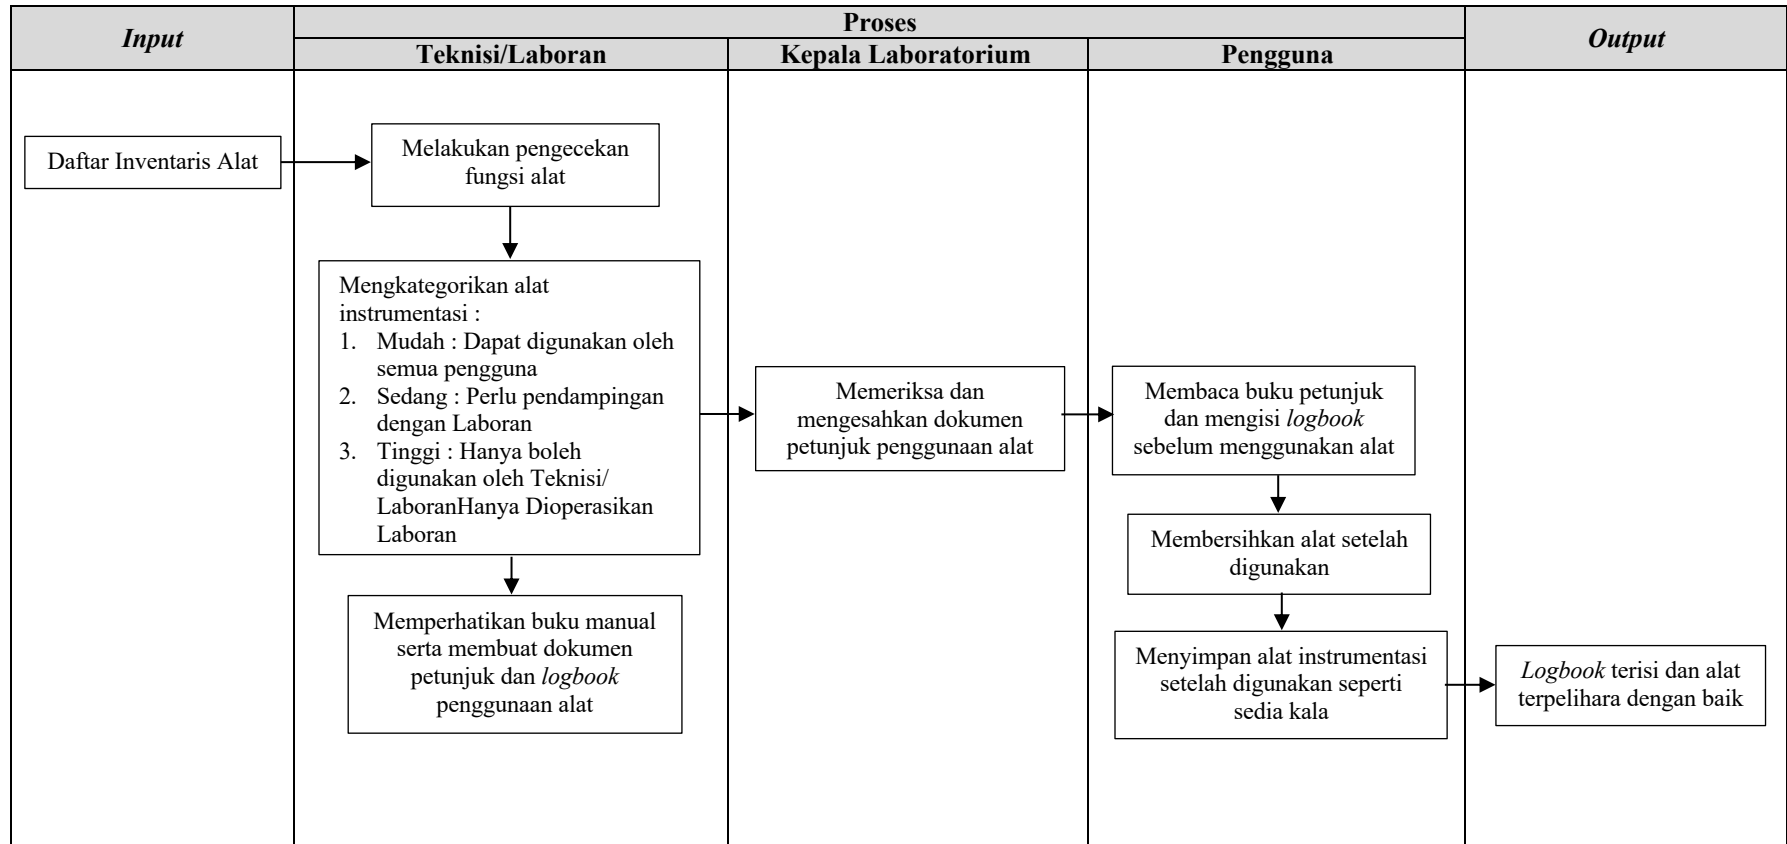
Input

Proses

Teknisi/Laboran

Kepala Laboratorium

Pengguna

Output

Daftar Inventaris Alat

Melakukan pengecekan fungsi alat

Mengkategorikan alat instrumentasi :
1. Mudah : Dapat digunakan oleh semua pengguna
2. Sedang : Perlu pendampingan dengan Laboran
3. Tinggi : Hanya boleh digunakan oleh Teknisi/ LaboranHanya Dioperasikan Laboran

Memperhatikan buku manual serta membuat dokumen petunjuk dan logbook penggunaan alat

Memeriksa dan mengesahkan dokumen petunjuk penggunaan alat

Membaca buku petunjuk dan mengisi logbook sebelum menggunakan alat

Membersihkan alat setelah digunakan

Menyimpan alat instrumentasi setelah digunakan seperti sedia kala

Logbook terisi dan alat terpelihara dengan baik